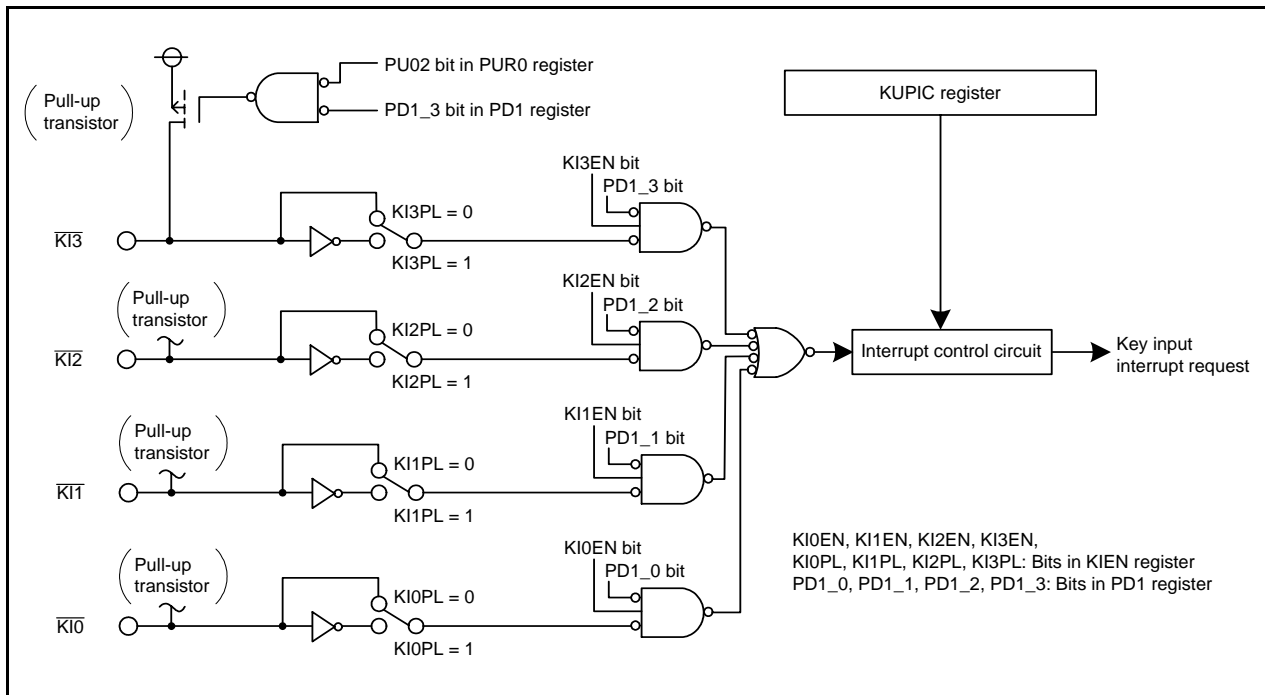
PU02 bit in PUR0 register

Pull-up transistor

PD1_3 bit in PD1 register

KUPIC register

KI3EN bit

PD1_3 bit

KI3PL = 0

$\overline{KI3}$

KI3PL = 1

KI2EN bit

Pull-up transistor

PD1_2 bit

KI2PL = 0

Interrupt control circuit

Key input interrupt request

$\overline{KI2}$

KI2PL = 1

KI1EN bit

Pull-up transistor

PD1_1 bit

KI1PL = 0

$\overline{KI1}$

KI1PL = 1

KI0EN, KI1EN, KI2EN, KI3EN,
KI0PL, KI1PL, KI2PL, KI3PL: Bits in KIEN register
PD1_0, PD1_1, PD1_2, PD1_3: Bits in PD1 register

KI0EN bit

Pull-up transistor

PD1_0 bit

KI0PL = 0

$\overline{KI0}$

KI0PL = 1